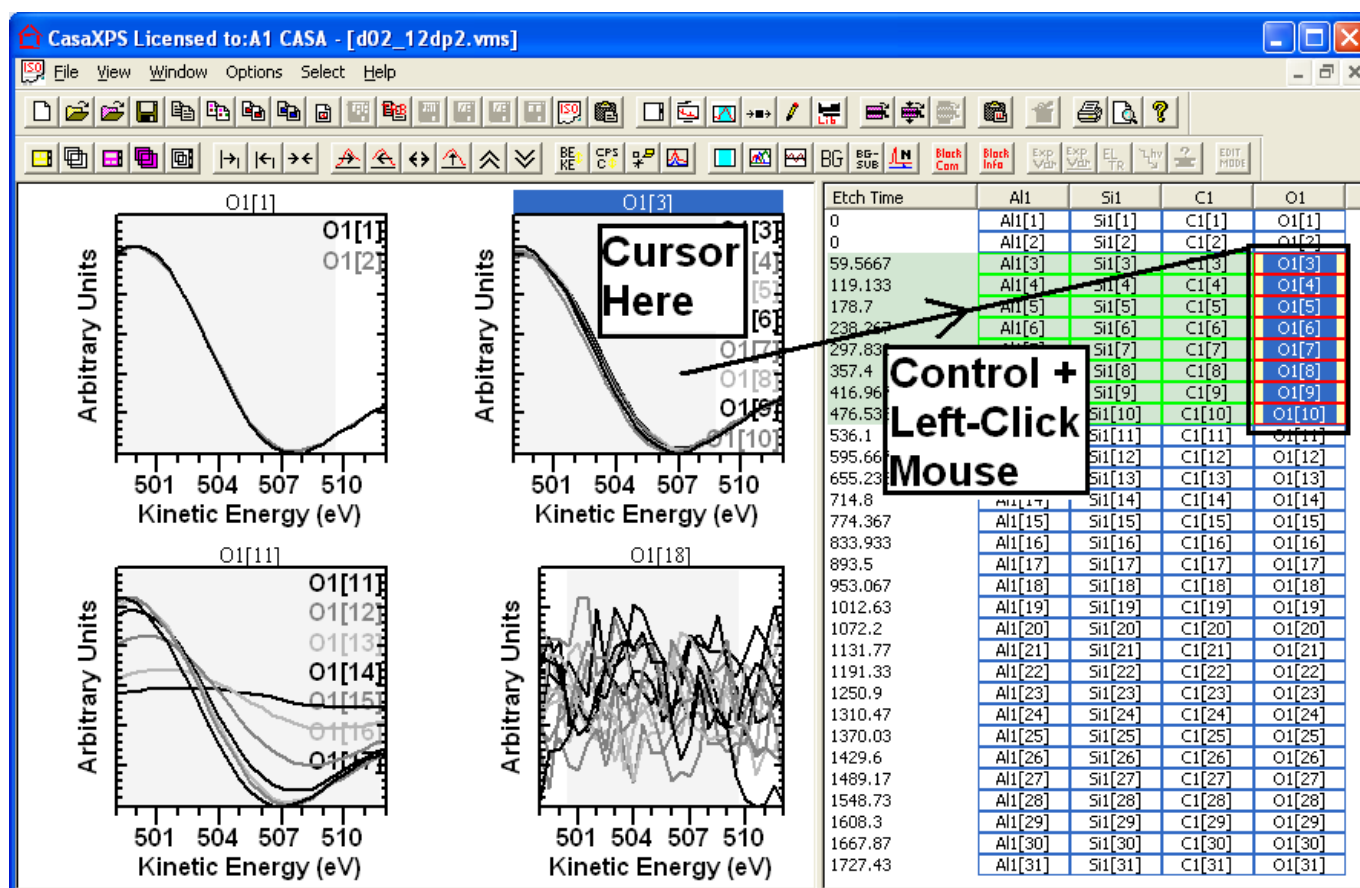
CasaXPS Licensed to:A1 CASA - [d02_12dp2.vms]

File View Window Options Select Help

BE KE CPS BG BG-SUB Black Com Black Info EDIT MODE

O1[1]
O1[1]
O1[2]
Arbitrary Units
501 504 507 510
Kinetic Energy (eV)

O1[3]
[3]
[4]
[5]
[6]
O1[7]
O1[8]
O1[9]
O1[10]
Arbitrary Units
501 504 507 510
Kinetic Energy (eV)

Cursor Here

O1[11]
O1[11]
O1[12]
O1[13]
O1[14]
O1[15]
O1[16]
O1[
Arbitrary Units
501 504 507 510
Kinetic Energy (eV)

O1[18]
Arbitrary Units
501 504 507 510
Kinetic Energy (eV)

Control + Left-Click Mouse

| Etch Time | Al1 | Si1 | C1 | O1 |
|---|---|---|---|---|
| 0 | Al1[1] | Si1[1] | C1[1] | O1[1] |
| 0 | Al1[2] | Si1[2] | C1[2] | O1[2] |
| 59.5667 | Al1[3] | Si1[3] | C1[3] | O1[3] |
| 119.133 | Al1[4] | Si1[4] | C1[4] | O1[4] |
| 178.7 | Al1[5] | Si1[5] | C1[5] | O1[5] |
| 238.267 | Al1[6] | Si1[6] | C1[6] | O1[6] |
| 297.83 | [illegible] | Si1[7] | C1[7] | O1[7] |
| 357.4 | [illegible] | Si1[8] | C1[8] | O1[8] |
| 416.96 | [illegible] | Si1[9] | C1[9] | O1[9] |
| 476.53 | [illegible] | Si1[10] | C1[10] | O1[10] |
| 536.1 | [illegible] | Si1[11] | C1[11] | O1[11] |
| 595.66 | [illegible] | Si1[12] | C1[12] | O1[12] |
| 655.23 | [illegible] | Si1[13] | C1[13] | O1[13] |
| 714.8 | Al1[14] | Si1[14] | C1[14] | O1[14] |
| 774.367 | Al1[15] | Si1[15] | C1[15] | O1[15] |
| 833.933 | Al1[16] | Si1[16] | C1[16] | O1[16] |
| 893.5 | Al1[17] | Si1[17] | C1[17] | O1[17] |
| 953.067 | Al1[18] | Si1[18] | C1[18] | O1[18] |
| 1012.63 | Al1[19] | Si1[19] | C1[19] | O1[19] |
| 1072.2 | Al1[20] | Si1[20] | C1[20] | O1[20] |
| 1131.77 | Al1[21] | Si1[21] | C1[21] | O1[21] |
| 1191.33 | Al1[22] | Si1[22] | C1[22] | O1[22] |
| 1250.9 | Al1[23] | Si1[23] | C1[23] | O1[23] |
| 1310.47 | Al1[24] | Si1[24] | C1[24] | O1[24] |
| 1370.03 | Al1[25] | Si1[25] | C1[25] | O1[25] |
| 1429.6 | Al1[26] | Si1[26] | C1[26] | O1[26] |
| 1489.17 | Al1[27] | Si1[27] | C1[27] | O1[27] |
| 1548.73 | Al1[28] | Si1[28] | C1[28] | O1[28] |
| 1608.3 | Al1[29] | Si1[29] | C1[29] | O1[29] |
| 1667.87 | Al1[30] | Si1[30] | C1[30] | O1[30] |
| 1727.43 | Al1[31] | Si1[31] | C1[31] | O1[31] |